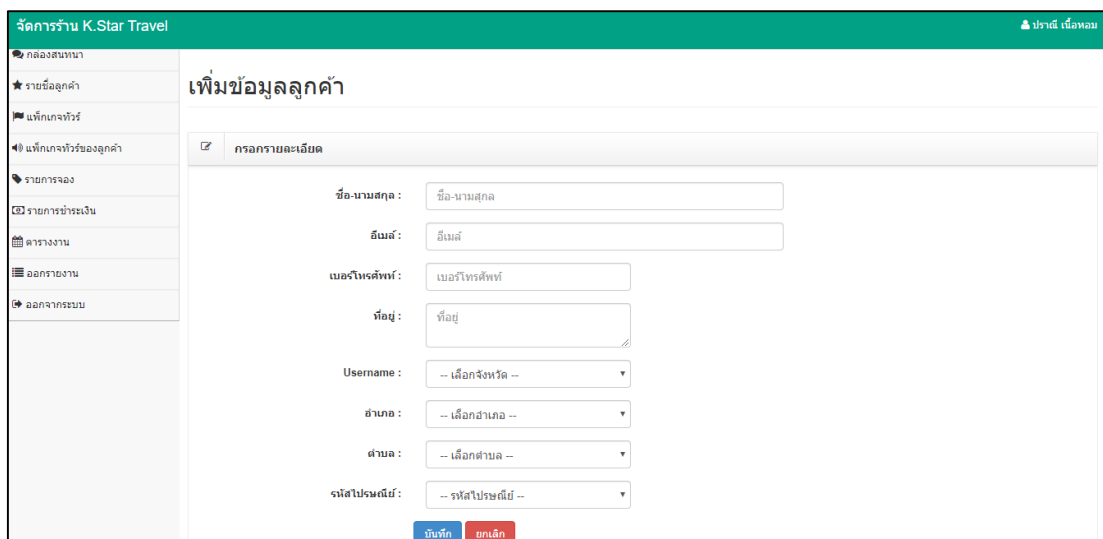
จัดการร้าน K.Star Travel

ปราณี เนื้อหอม

กล่องสนทนา

รายชื่อลูกค้า

แพ็กเกจทัวร์

แพ็กเกจทัวร์ของลูกค้า

รายการจอง

รายการชำระเงิน

ตารางงาน

ออกรายงาน

ออกจากระบบ

เพิ่มข้อมูลลูกค้า

กรอกรายละเอียด

ชื่อ-นามสกุล : ชื่อ-นามสกุล

อีเมล์ : อีเมล์

เบอร์โทรศัพท์ : เบอร์โทรศัพท์

ที่อยู่ : ที่อยู่

Username : -- เลือกจังหวัด --

อำเภอ : -- เลือกอำเภอ --

ตำบล : -- เลือกตำบล --

รหัสไปรษณีย์ : -- รหัสไปรษณีย์ --

บันทึก ยกเลิก